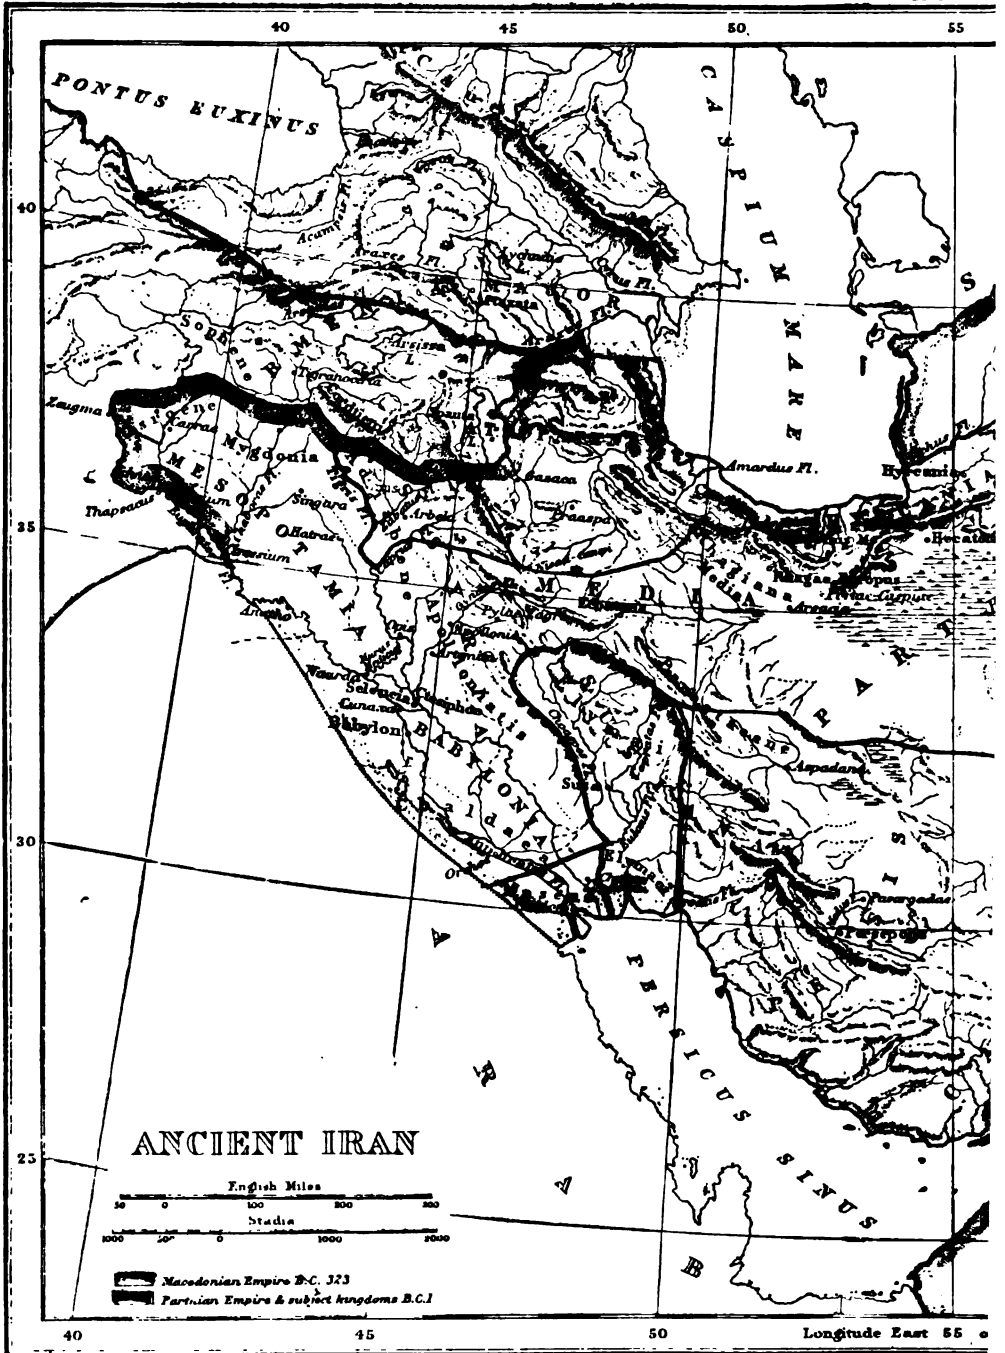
40
45
50
55

PONTUS EUXINUS

CASPIUM MARE

40

Acampsis Fl.
Araxes Fl.
Cyrus Fl.
ARMENIA MAJOR
Sophene
Arsissa L.
Tigranocerta
Zeugma
Carrhae
Mygdonia
MESOPOTAMIA
Thapsacus
Singara
Hatrae
Arbela
Amardus Fl.
Hyrcania

35

Gazaca
Praaspa
MEDIA
Rhagae
Hecatompylos
Ecbatana
Artacoana
Opis
Apollonia
Seleucia
Ctesiphon
Cunaxa
Babylon
BABYLONIA
Chaldaea
Susa
Aspadana
Elymais
PARTHIA

30

Pasargadae
Persepolis
PERSICUS SINUS
ARABIA

ANCIENT IRAN

English Miles
50 0 100 200 300
Stadia
1000 500 0 1000 2000

Macedonian Empire B.C. 323
Parthian Empire & subject kingdoms B.C. 1

25

40
45
50
Longitude East 55